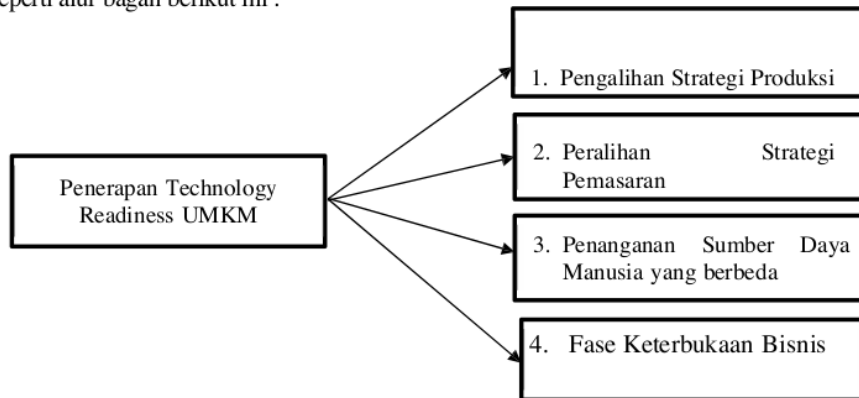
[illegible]eperti alur bagan berikut ini :

Penerapan Technology Readiness UMKM

1. Pengalihan Strategi Produksi

2. Peralihan Strategi Pemasaran

3. Penanganan Sumber Daya Manusia yang berbeda

4. Fase Keterbukaan Bisnis